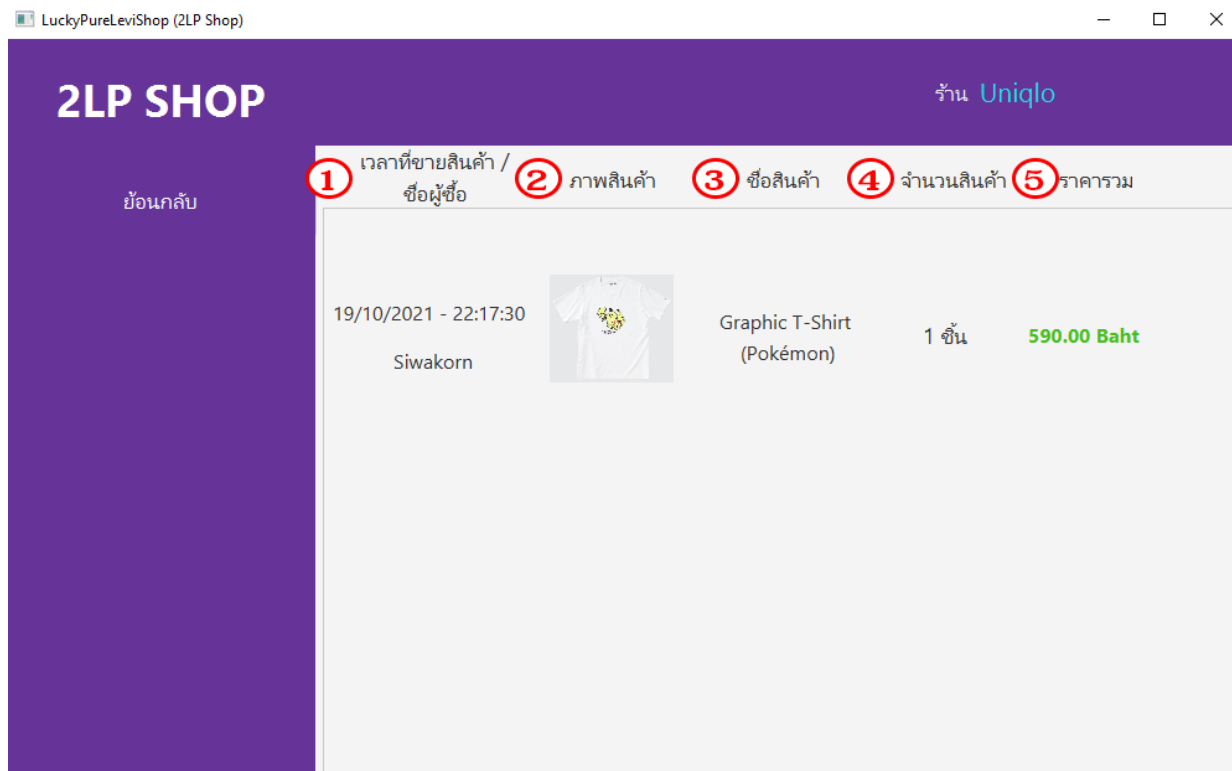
LuckyPureLeviShop (2LP Shop)

2LP SHOP

ร้าน Uniqlo

ย้อนกลับ

① เวลาที่ขายสินค้า / ชื่อผู้ซื้อ ② ภาพสินค้า ③ ชื่อสินค้า ④ จำนวนสินค้า ⑤ ราคารวม

| เวลาที่ขายสินค้า / ชื่อผู้ซื้อ | ภาพสินค้า | ชื่อสินค้า | จำนวนสินค้า | ราคารวม |
|---|---|---|---|---|
| 19/10/2021 - 22:17:30 Siwakorn | | Graphic T-Shirt (Pokémon) | 1 ชิ้น | 590.00 Baht |